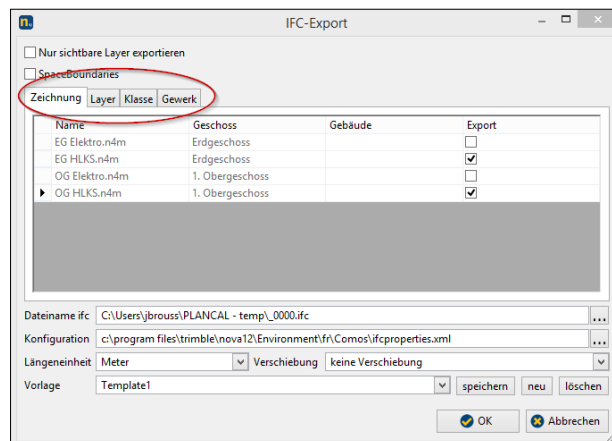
n.

IFC-Export

Nur sichtbare Layer exportieren

SpaceBoundaries

Zeichnung | Layer | Klasse | Gewerk

| Name | Geschoss | Gebäude | Export |
|---|---|---|---|
| EG Elektro.n4m | Erdgeschoss | | ☐ |
| EG HLKS.n4m | Erdgeschoss | | ☑ |
| OG Elektro.n4m | 1. Obergeschoss | | ☐ |
| OG HLKS.n4m | 1. Obergeschoss | | ☑ |

Dateiname ifc C:\Users\jbrouss\PLANCAL - temp\_0000.ifc ...

Konfiguration c:\program files\trimble\nova12\Environment\fr\Comos\ifcproperties.xml ...

Längeneinheit Meter Verschiebung keine Verschiebung

Vorlage Template1 speichern neu löschen

OK Abbrechen